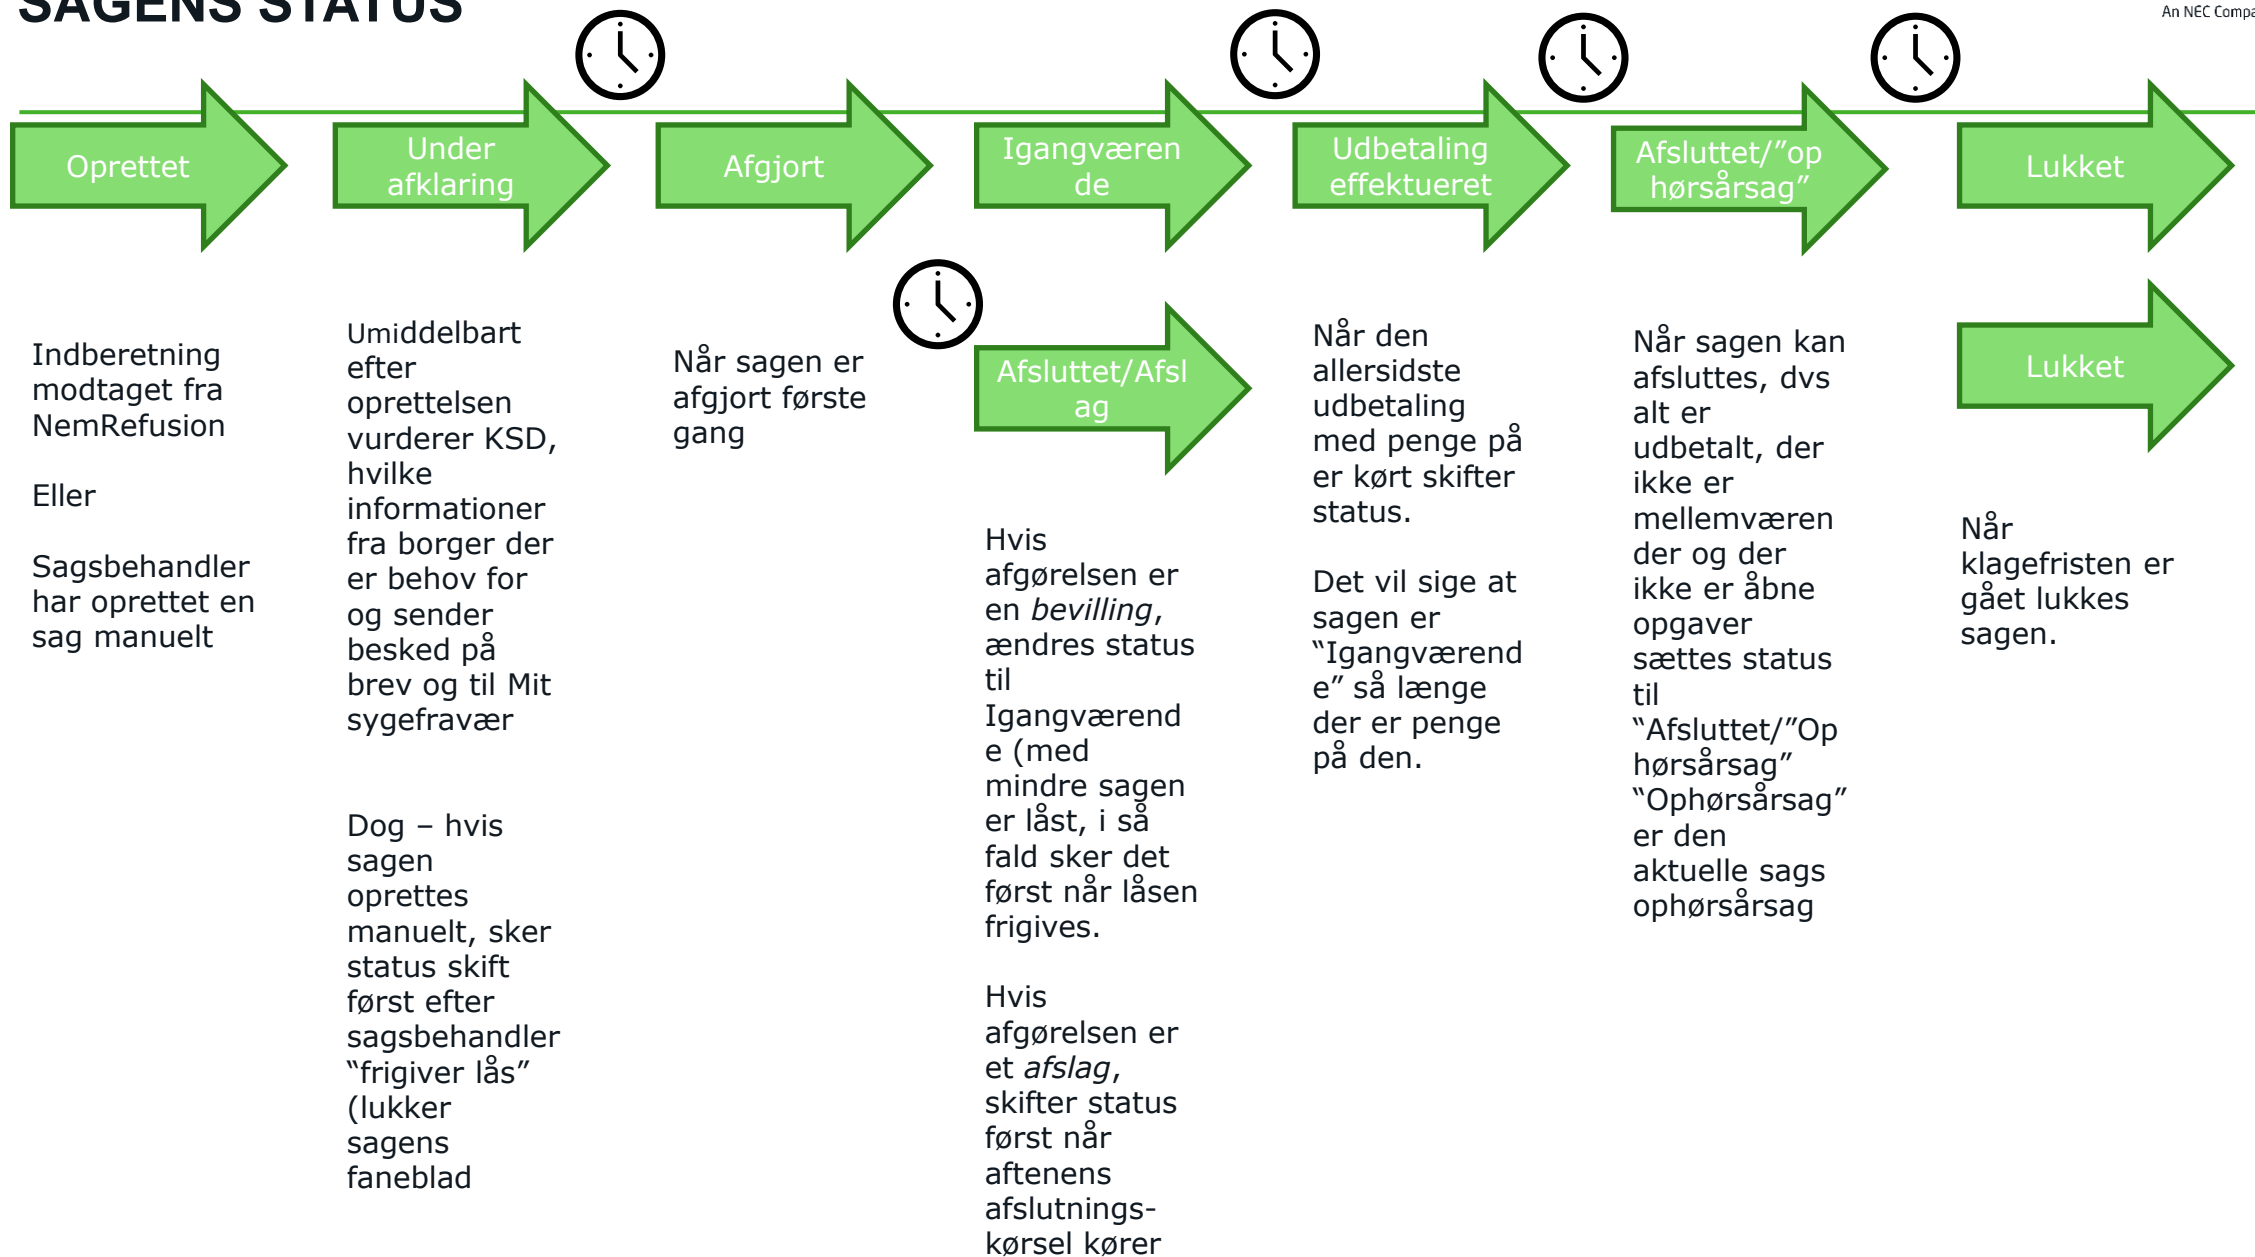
SAGENS STATUS

An NEC Compa

Oprettet

Under afklaring

Afgjort

Igangværende

Udbetaling effektueret

Afsluttet/"ophørsårsag"

Lukket

Afsluttet/Afslag

Lukket

Indberetning modtaget fra NemRefusion

Eller

Sagsbehandler har oprettet en sag manuelt

Umiddelbart efter oprettelsen vurderer KSD, hvilke informationer fra borger der er behov for og sender besked på brev og til Mit sygefravær

Dog – hvis sagen oprettes manuelt, sker status skift først efter sagsbehandler "frigiver lås" (lukker sagens faneblad

Når sagen er afgjort første gang

Hvis afgørelsen er en *bevilling*, ændres status til Igangværende (med mindre sagen er låst, i så fald sker det først når låsen frigives.

Hvis afgørelsen er et *afslag*, skifter status først når aftenens afslutningskørsel kører

Når den allersidste udbetaling med penge på er kørt skifter status.

Det vil sige at sagen er "Igangværende" så længe der er penge på den.

Når sagen kan afsluttes, dvs alt er udbetalt, der ikke er mellemværende der og der ikke er åbne opgaver sættes status til "Afsluttet/"Ophørsårsag" "Ophørsårsag" er den aktuelle sags ophørsårsag

Når klagefristen er gået lukkes sagen.